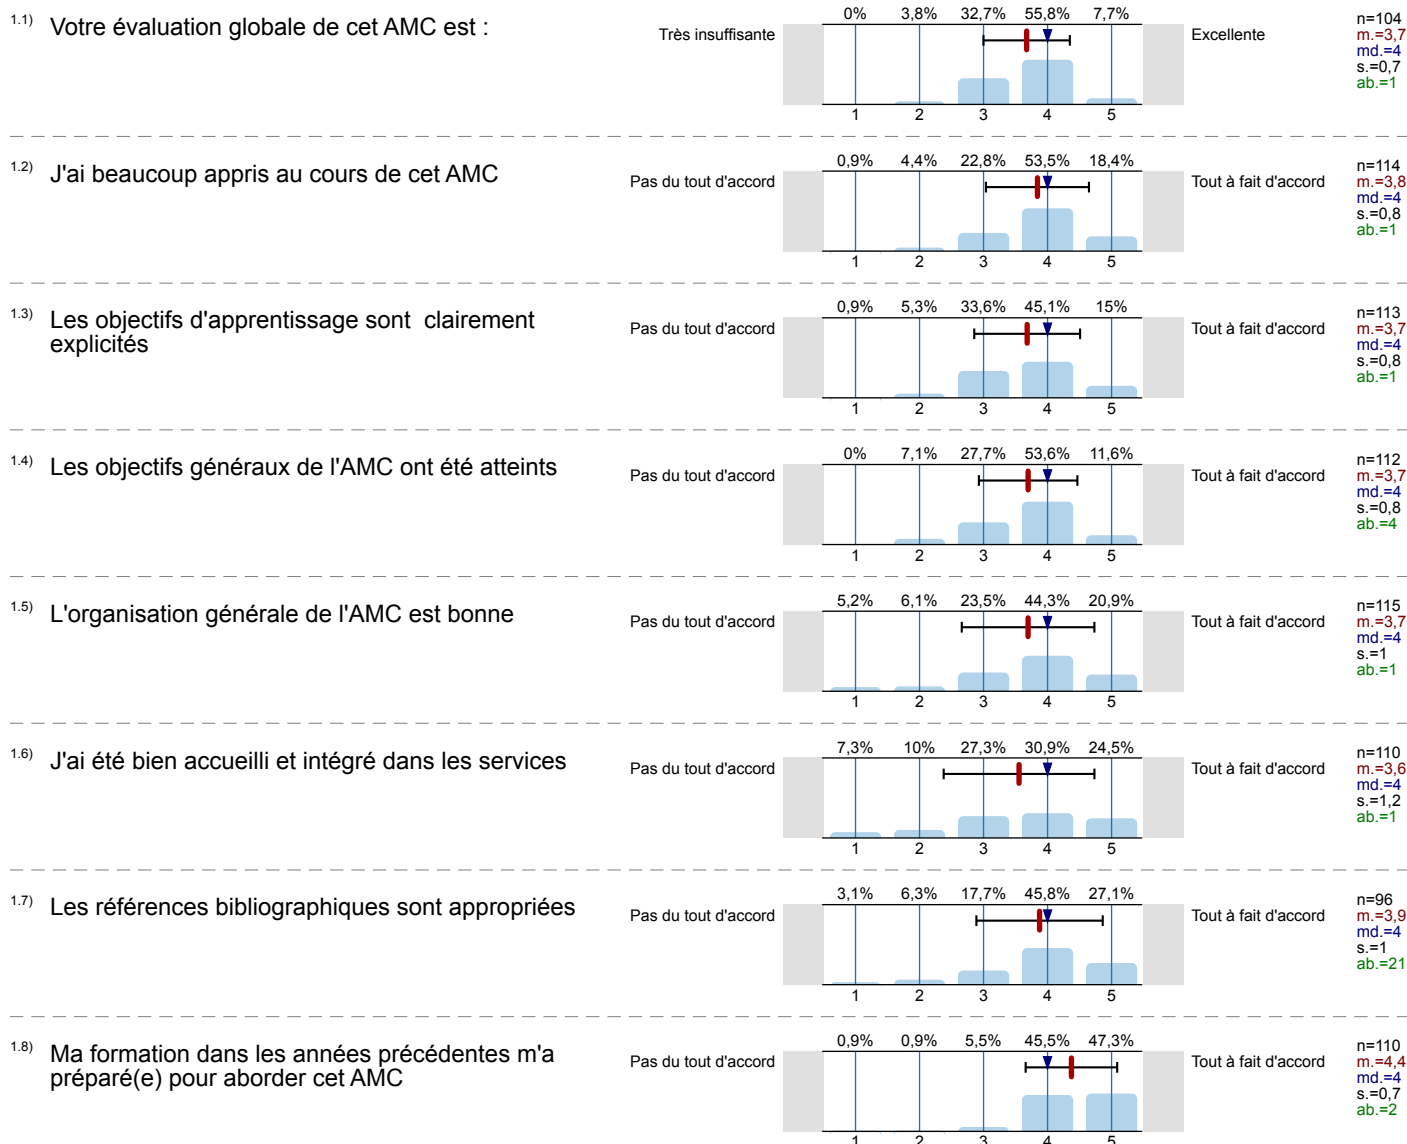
1.1) Votre évaluation globale de cet AMC est :

Très insuffisante

| 0% | 3,8% | 32,7% | 55,8% | 7,7% |
|---|---|---|---|---|
| 1 | 2 | 3 | 4 | 5 |

Excellente

n=104
m.=3,7
md.=4
s.=0,7
ab.=1

1.2) J'ai beaucoup appris au cours de cet AMC

Pas du tout d'accord

| 0,9% | 4,4% | 22,8% | 53,5% | 18,4% |
|---|---|---|---|---|
| 1 | 2 | 3 | 4 | 5 |

Tout à fait d'accord

n=114
m.=3,8
md.=4
s.=0,8
ab.=1

1.3) Les objectifs d'apprentissage sont clairement explicités

Pas du tout d'accord

| 0,9% | 5,3% | 33,6% | 45,1% | 15% |
|---|---|---|---|---|
| 1 | 2 | 3 | 4 | 5 |

Tout à fait d'accord

n=113
m.=3,7
md.=4
s.=0,8
ab.=1

1.4) Les objectifs généraux de l'AMC ont été atteints

Pas du tout d'accord

| 0% | 7,1% | 27,7% | 53,6% | 11,6% |
|---|---|---|---|---|
| 1 | 2 | 3 | 4 | 5 |

Tout à fait d'accord

n=112
m.=3,7
md.=4
s.=0,8
ab.=4

1.5) L'organisation générale de l'AMC est bonne

Pas du tout d'accord

| 5,2% | 6,1% | 23,5% | 44,3% | 20,9% |
|---|---|---|---|---|
| 1 | 2 | 3 | 4 | 5 |

Tout à fait d'accord

n=115
m.=3,7
md.=4
s.=1
ab.=1

1.6) J'ai été bien accueilli et intégré dans les services

Pas du tout d'accord

| 7,3% | 10% | 27,3% | 30,9% | 24,5% |
|---|---|---|---|---|
| 1 | 2 | 3 | 4 | 5 |

Tout à fait d'accord

n=110
m.=3,6
md.=4
s.=1,2
ab.=1

1.7) Les références bibliographiques sont appropriées

Pas du tout d'accord

| 3,1% | 6,3% | 17,7% | 45,8% | 27,1% |
|---|---|---|---|---|
| 1 | 2 | 3 | 4 | 5 |

Tout à fait d'accord

n=96
m.=3,9
md.=4
s.=1
ab.=21

1.8) Ma formation dans les années précédentes m'a préparé(e) pour aborder cet AMC

Pas du tout d'accord

| 0,9% | 0,9% | 5,5% | 45,5% | 47,3% |
|---|---|---|---|---|
| 1 | 2 | 3 | 4 | 5 |

Tout à fait d'accord

n=110
m.=4,4
md.=4
s.=0,7
ab.=2